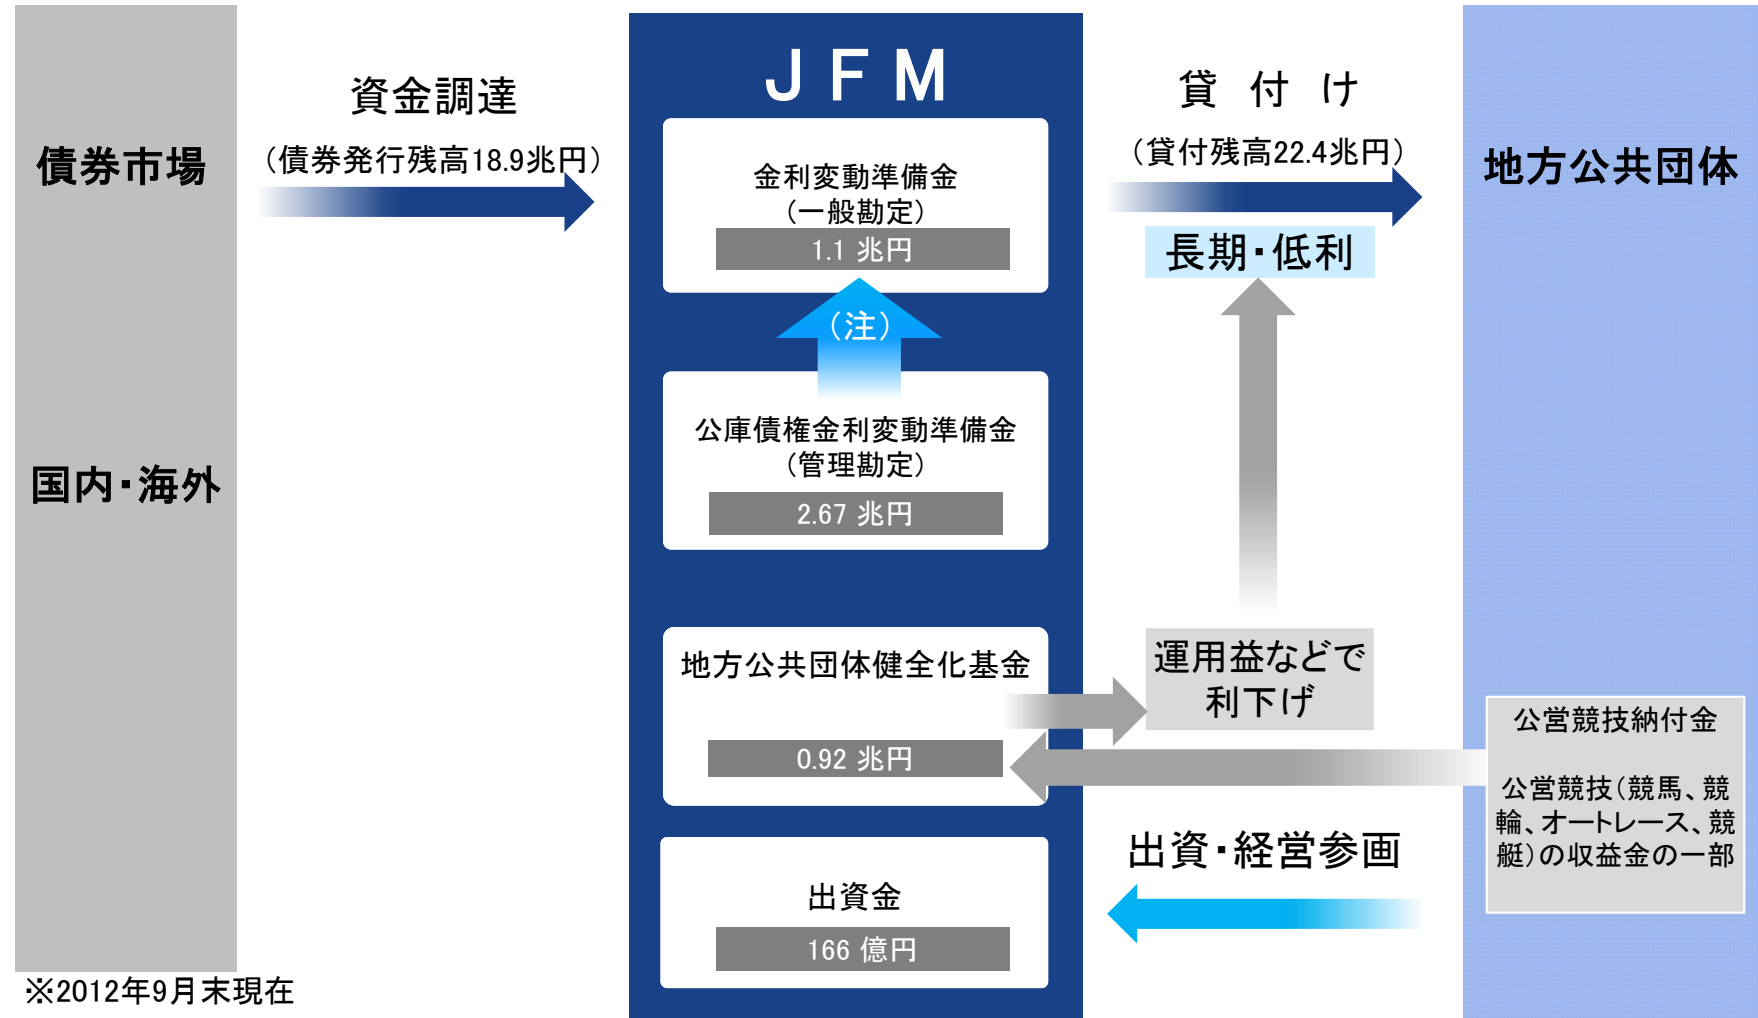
債券市場

国内・海外

資金調達

（債券発行残高18.9兆円）

ＪＦＭ

金利変動準備金
（一般勘定）
1.1 兆円

（注）

公庫債権金利変動準備金
（管理勘定）
2.67 兆円

地方公共団体健全化基金
0.92 兆円

出資金
166 億円

貸 付 け

（貸付残高22.4兆円）

長期・低利

運用益などで
利下げ

出資・経営参画

地方公共団体

公営競技納付金

公営競技（競馬、競輪、オートレース、競艇）の収益金の一部

※2012年9月末現在